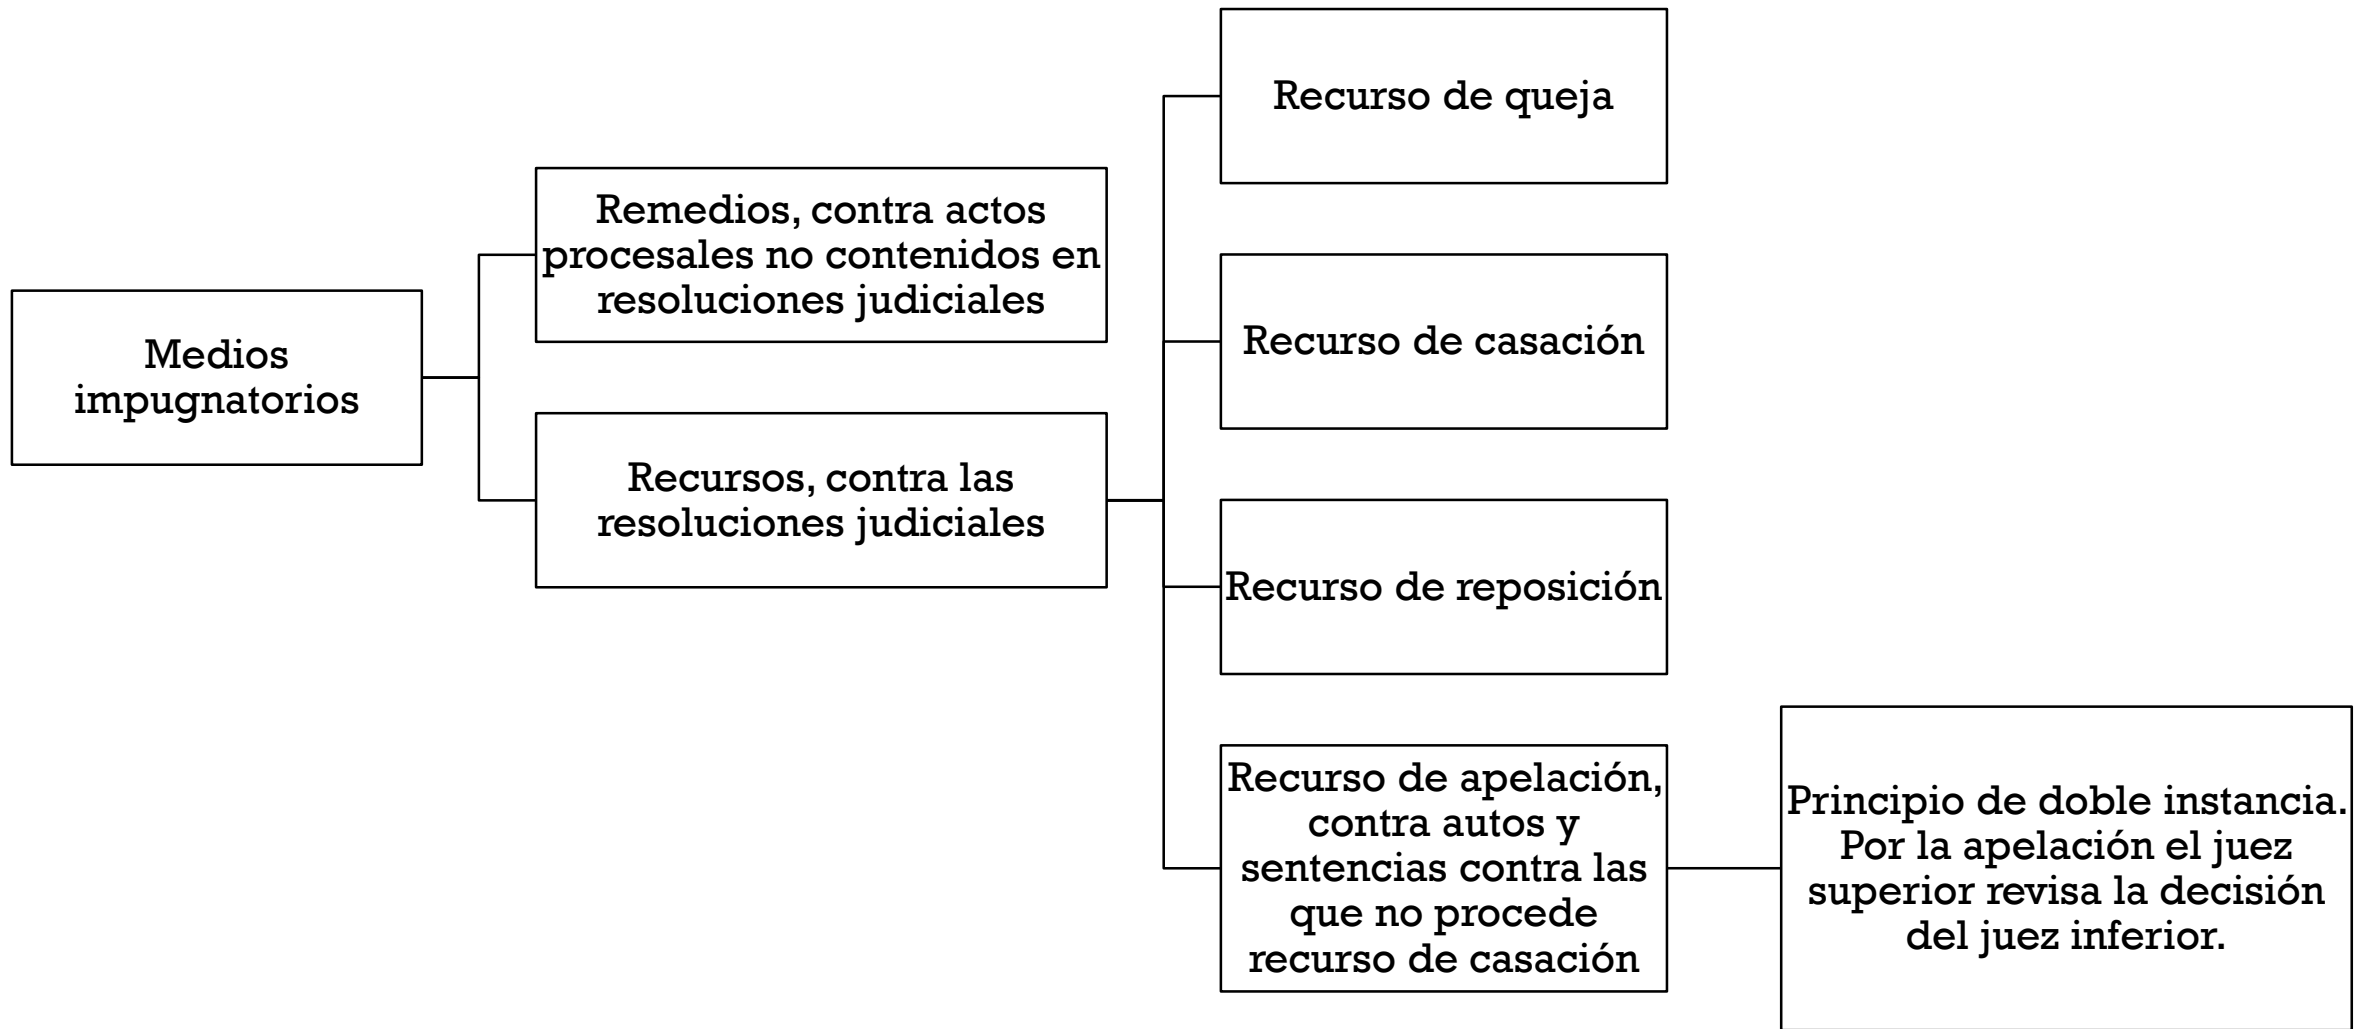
Medios impugnatorios

Remedios, contra actos procesales no contenidos en resoluciones judiciales

Recursos, contra las resoluciones judiciales

Recurso de queja

Recurso de casación

Recurso de reposición

Recurso de apelación, contra autos y sentencias contra las que no procede recurso de casación

Principio de doble instancia. Por la apelación el juez superior revisa la decisión del juez inferior.